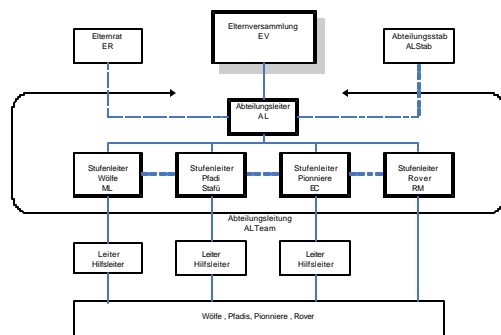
Elternrat
ER

Elternversammlung
EV

Abteilungsstab
ALStab

Abteilungsleiter
AL

Stufenleiter
Wölfe
ML

Stufenleiter
Pfadi
Stafü

Stufenleiter
Pionniere
EC

Stufenleiter
Rover
RM

Abteilungsleitung
ALTeam

Leiter
Hilfsleiter

Leiter
Hilfsleiter

Leiter
Hilfsleiter

Wölfe , Pfadis, Pionniere , Rover